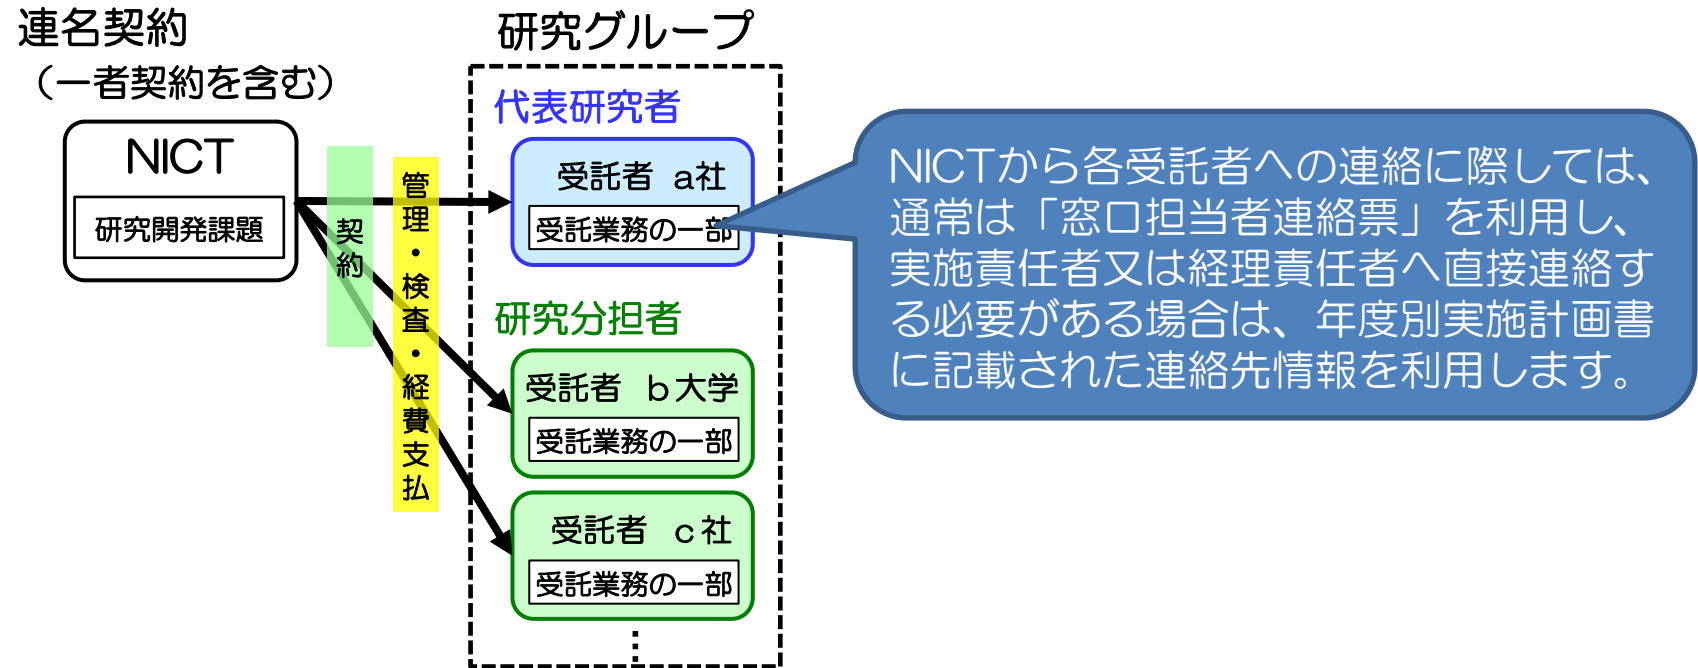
連名契約
（一者契約を含む）

NICT
研究開発課題

契約

管理・検査・経費支払

研究グループ

代表研究者
受託者　a社
受託業務の一部

研究分担者
受託者　b大学
受託業務の一部

受託者　c社
受託業務の一部

NICTから各受託者への連絡に際しては、通常は「窓口担当者連絡票」を利用し、実施責任者又は経理責任者へ直接連絡する必要がある場合は、年度別実施計画書に記載された連絡先情報を利用します。